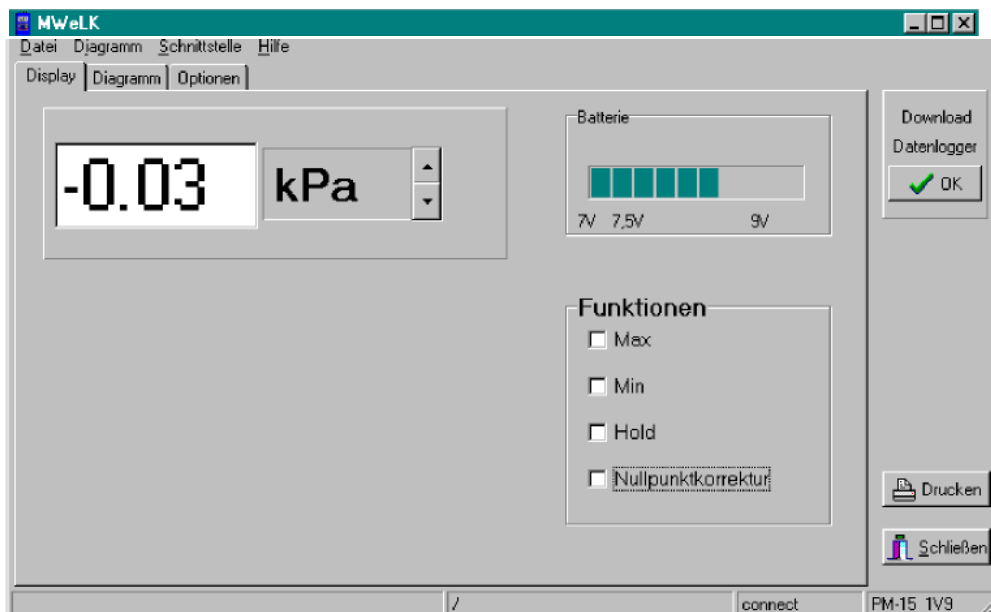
MWeLK

Datei Diagramm Schnittstelle Hilfe

Display Diagramm Optionen

-0.03 kPa

Batterie

7V 7,5V 9V

Download Datenlogger

OK

Funktionen

Max

Min

Hold

Nullpunktkorrektur

Drucken

Schließen

/ connect PM-15 1V9